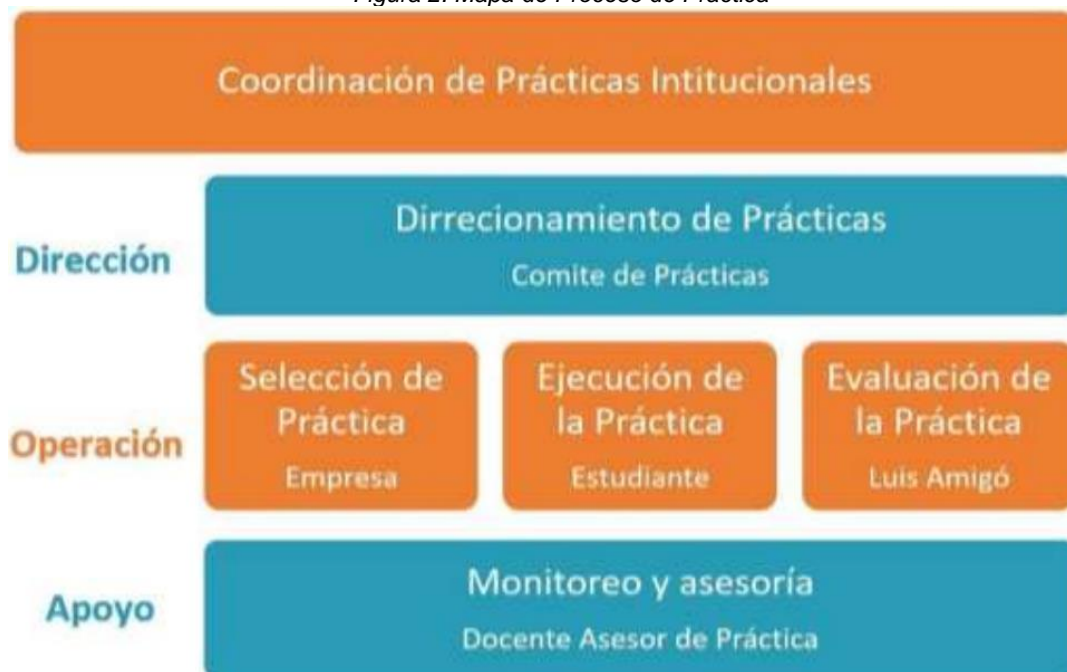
Figura 2. Mapa de Proceso de Práctica

Coordinación de Prácticas Intitucionales

Dirección

Dirrecionamiento de Prácticas
Comite de Prácticas

Operación

Selección de Práctica
Empresa

Ejecución de la Práctica
Estudiante

Evaluación de la Práctica
Luis Amigó

Apoyo

Monitoreo y asesoría
Docente Asesor de Práctica